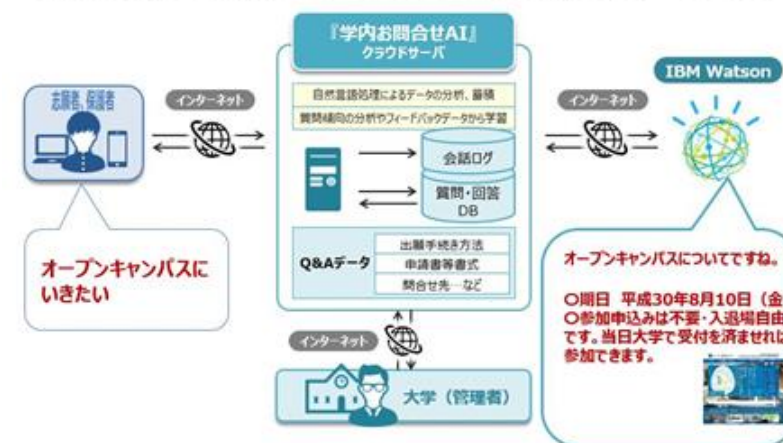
『学内お問合せAI』
クラウドサーバ

志願者、保護者

インターネット

自然言語処理によるデータの分析、蓄積

質問傾向の分析やフィードバックデータから学習

会話ログ

質問・回答 DB

Q&Aデータ

出願手続き方法

申請書等書式

問合せ先…など

オープンキャンパスにいきたい

インターネット

IBM Watson

オープンキャンパスについてですね。

○開日　平成30年8月10日（金

○参加申込みは不要・入退場自由です。当日大学で受付を済ませれば参加できます。

インターネット

大学（管理者）